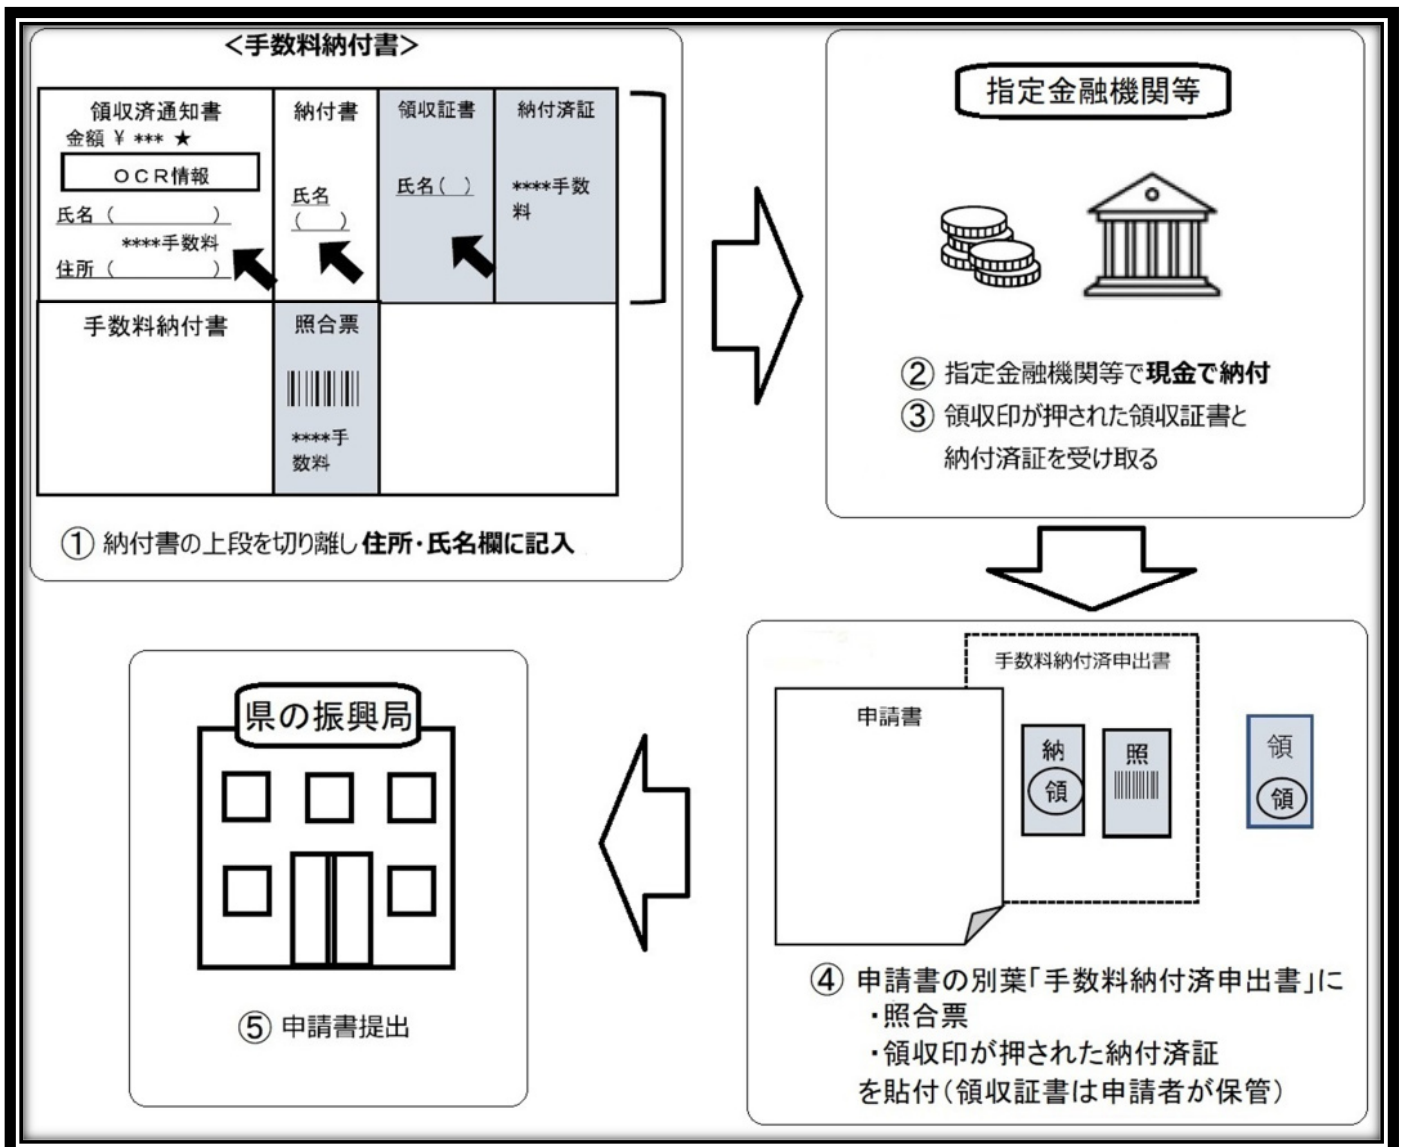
<手数料納付書>

| 領収済通知書 金額 ¥ *** ★ OCR情報 氏名（ ） ****手数料 住所（ ） | 納付書 氏名（ ） | 領収証書 氏名（ ） | 納付済証 ****手数料 |
|---|---|---|---|
| 手数料納付書 | 照合票 ****手数料 | | |

① 納付書の上段を切り離し住所・氏名欄に記入

指定金融機関等

② 指定金融機関等で現金で納付
③ 領収印が押された領収証書と納付済証を受け取る

手数料納付済申出書

申請書

納 領

照

領 領

④ 申請書の別葉「手数料納付済申出書」に
・照合票
・領収印が押された納付済証
を貼付（領収証書は申請者が保管）

県の振興局

⑤ 申請書提出